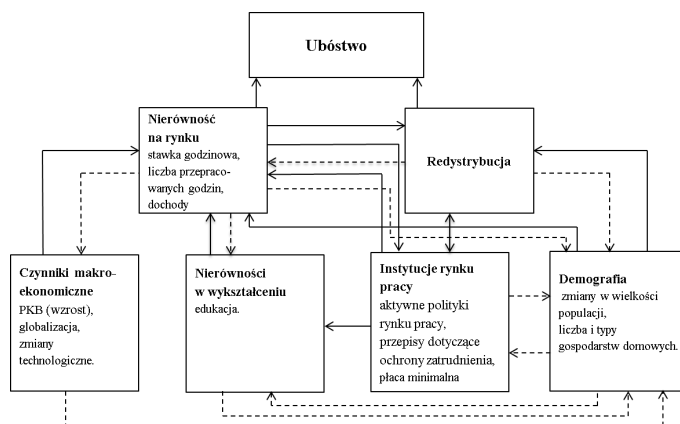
Ubóstwo

Nierówność na rynku
stawka godzinowa, liczba przepracowanych godzin, dochody

Redystrybucja

Czynniki makroekonomiczne
PKB (wzrost), globalizacja, zmiany technologiczne.

Nierówności w wykształceniu
edukacja.

Instytucje rynku pracy
aktywne polityki rynku pracy, przepisy dotyczące ochrony zatrudnienia, płaca minimalna

Demografia
zmiany w wielkości populacji, liczba i typy gospodarstw domowych.